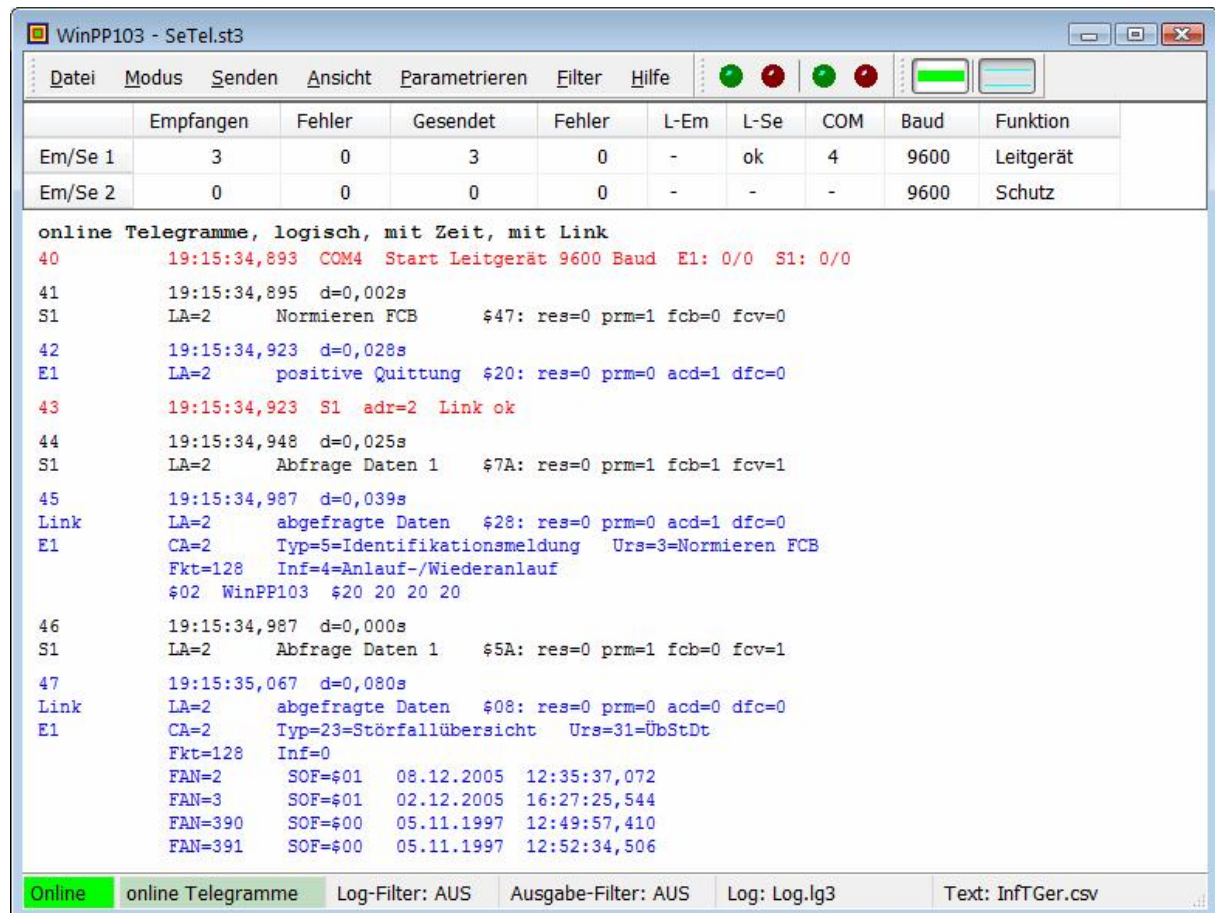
WinPP103 - SeTel.st3

Datei Modus Senden Ansicht Parametrieren Filter Hilfe

| | Empfangen | Fehler | Gesendet | Fehler | L-Em | L-Se | COM | Baud | Funktion |
|---|---|---|---|---|---|---|---|---|---|
| Em/Se 1 | 3 | 0 | 3 | 0 | - | ok | 4 | 9600 | Leitgerät |
| Em/Se 2 | 0 | 0 | 0 | 0 | - | - | - | 9600 | Schutz |

online Telegramme, logisch, mit Zeit, mit Link
40 19:15:34,893 COM4 Start Leitgerät 9600 Baud E1: 0/0 S1: 0/0

41 19:15:34,895 d=0,002s
S1 LA=2 Normieren FCB $47: res=0 prm=1 fcb=0 fcv=0

42 19:15:34,923 d=0,028s
E1 LA=2 positive Quittung $20: res=0 prm=0 acd=1 dfc=0

43 19:15:34,923 S1 adr=2 Link ok

44 19:15:34,948 d=0,025s
S1 LA=2 Abfrage Daten 1 $7A: res=0 prm=1 fcb=1 fcv=1

45 19:15:34,987 d=0,039s
Link LA=2 abgefragte Daten $28: res=0 prm=0 acd=1 dfc=0
E1 CA=2 Typ=5=Identifikationsmeldung Urs=3=Normieren FCB
Fkt=128 Inf=4=Anlauf-/Wiederanlauf
$02 WinPP103 $20 20 20 20

46 19:15:34,987 d=0,000s
S1 LA=2 Abfrage Daten 1 $5A: res=0 prm=1 fcb=0 fcv=1

47 19:15:35,067 d=0,080s
Link LA=2 abgefragte Daten $08: res=0 prm=0 acd=0 dfc=0
E1 CA=2 Typ=23=Störfallübersicht Urs=31=ÜbStDt
Fkt=128 Inf=0
FAN=2 SOF=$01 08.12.2005 12:35:37,072
FAN=3 SOF=$01 02.12.2005 16:27:25,544
FAN=390 SOF=$00 05.11.1997 12:49:57,410
FAN=391 SOF=$00 05.11.1997 12:52:34,506

Online | online Telegramme | Log-Filter: AUS | Ausgabe-Filter: AUS | Log: Log.lg3 | Text: InfTGer.csv